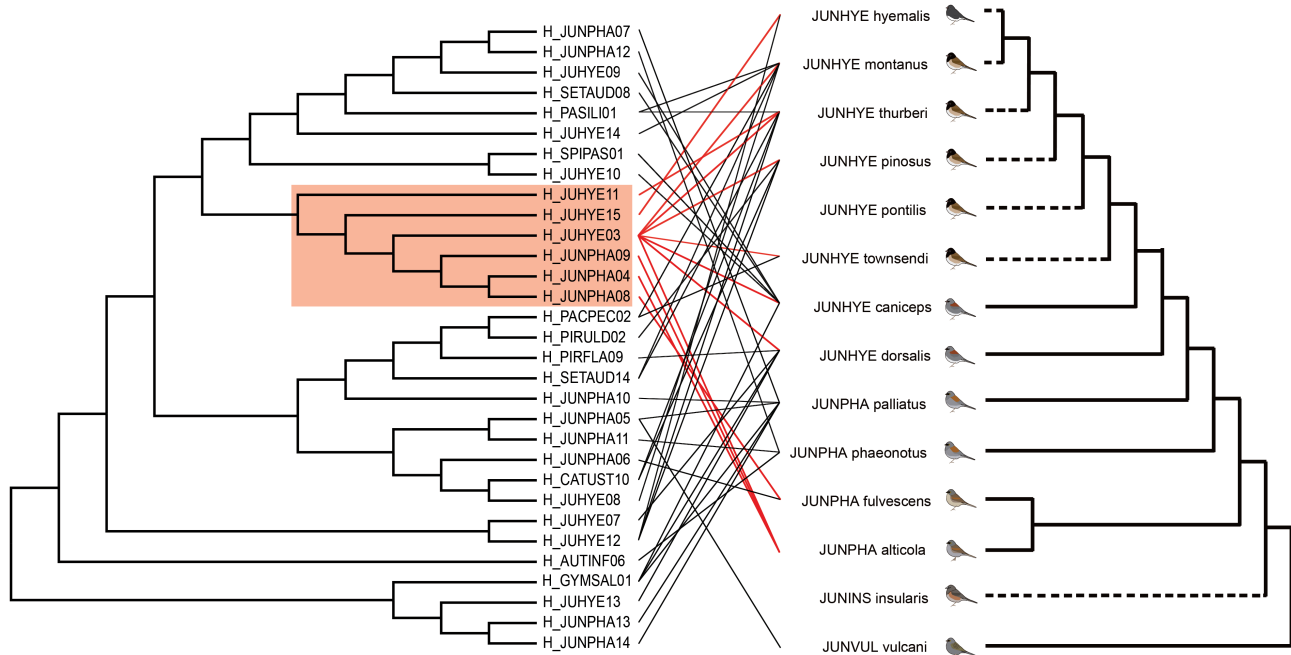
H_JUNPHA07
H_JUNPHA12
H_JUHYE09
H_SETAUD08
H_PASILI01
H_JUHYE14
H_SPIPAS01
H_JUHYE10
H_JUHYE11
H_JUHYE15
H_JUHYE03
H_JUNPHA09
H_JUNPHA04
H_JUNPHA08
H_PACPEC02
H_PIRULD02
H_PIRFLA09
H_SETAUD14
H_JUNPHA10
H_JUNPHA05
H_JUNPHA11
H_JUNPHA06
H_CATUST10
H_JUHYE08
H_JUHYE07
H_JUHYE12
H_AUTINF06
H_GYMSAL01
H_JUHYE13
H_JUNPHA13
H_JUNPHA14

JUNHYE hyemalis
JUNHYE montanus
JUNHYE thurberi
JUNHYE pinosus
JUNHYE pontilis
JUNHYE townsendi
JUNHYE caniceps
JUNHYE dorsalis
JUNPHA palliatus
JUNPHA phaeonotus
JUNPHA fulvescens
JUNPHA alticola
JUNINS insularis
JUNVUL vulcani